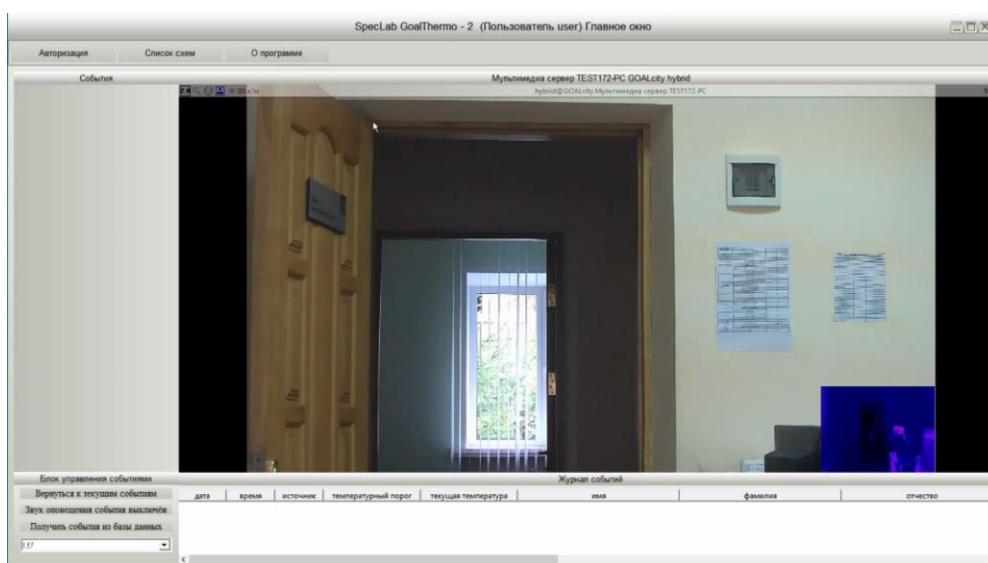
SpecLab GoalThermo - 2 (Пользователь user) Главное окно

Авторизация
Список схем
О программе

События

Мультимедиа сервер TEST172-PC GOALcity hybrid

hybrid@GOALcity.Мультимедиа сервер TEST172-PC

Блок управления событиями
Вернуться к текущим событиям
Звук оповещения события выключён
Получить события из базы данных
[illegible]

Журнал событий

| дата | время | источник | температурный порог | текущая температура | имя | фамилия | отчество |
|---|---|---|---|---|---|---|---|